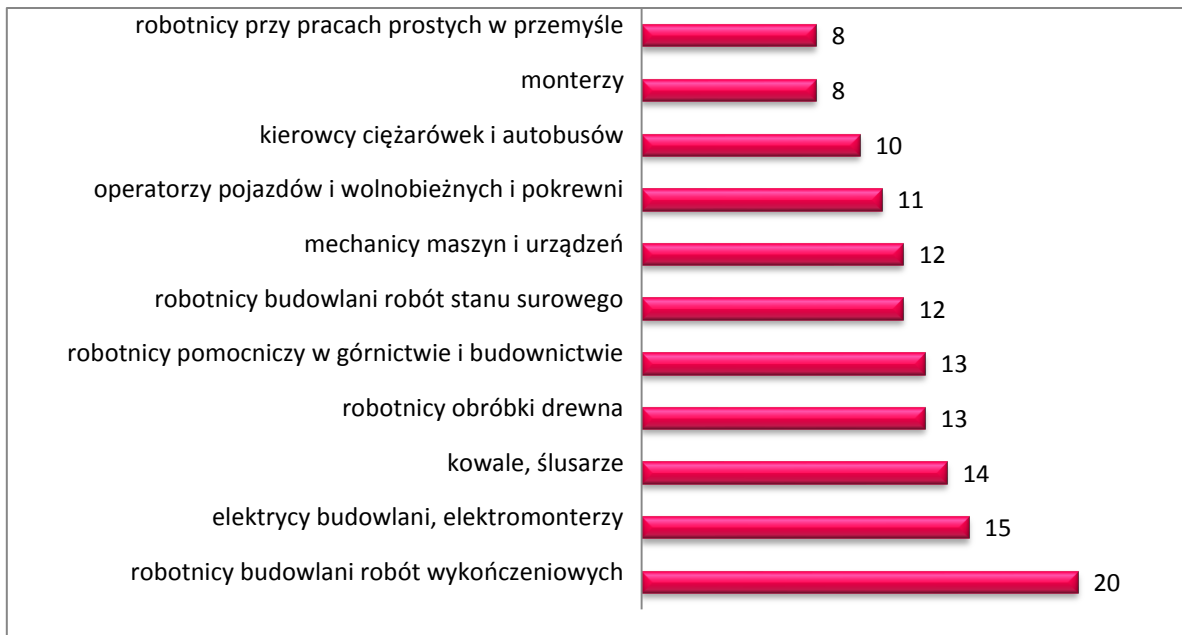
| | |
|---|---|
| robotnicy przy pracach prostych w przemyśle | 8 |
| monterzy | 8 |
| kierowcy ciężarówek i autobusów | 10 |
| operatorzy pojazdów i wolnobieżnych i pokrewni | 11 |
| mechanicy maszyn i urządzeń | 12 |
| robotnicy budowlani robót stanu surowego | 12 |
| robotnicy pomocniczy w górnictwie i budownictwie | 13 |
| robotnicy obróbki drewna | 13 |
| kowale, ślusarze | 14 |
| elektrycy budowlani, elektromonterzy | 15 |
| robotnicy budowlani robót wykończeniowych | 20 |